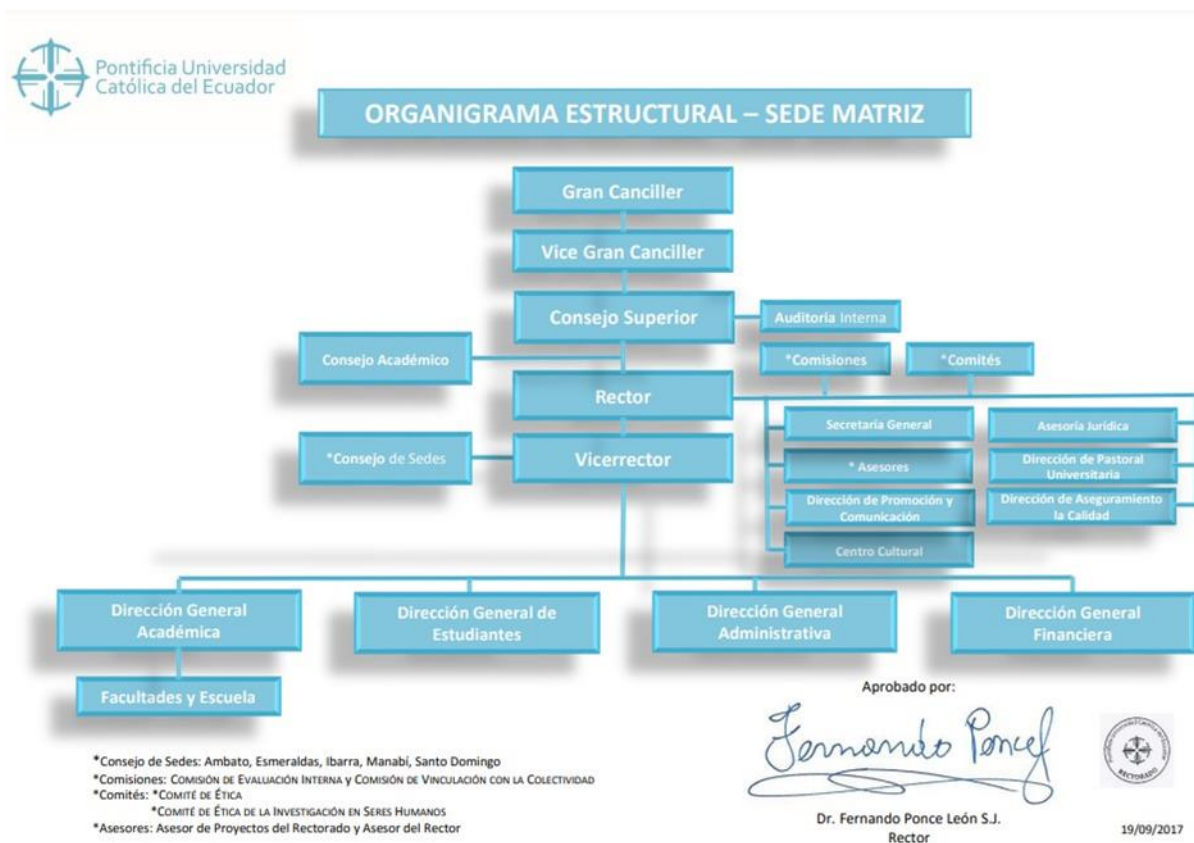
Pontificia Universidad Católica del Ecuador

ORGANIGRAMA ESTRUCTURAL – SEDE MATRIZ

Gran Canciller

Vice Gran Canciller

Consejo Superior

Auditoría Interna

Consejo Académico

*Comisiones

*Comités

Rector

Secretaría General

Asesoría Jurídica

*Consejo de Sedes

Vicerrector

* Asesores

Dirección de Pastoral Universitaria

Dirección de Promoción y Comunicación

Dirección de Aseguramiento la Calidad

Centro Cultural

Dirección General Académica

Dirección General de Estudiantes

Dirección General Administrativa

Dirección General Financiera

Facultades y Escuela

Aprobado por:

Fernando Ponce

RECTORADO

*Consejo de Sedes: Ambato, Esmeraldas, Ibarra, Manabí, Santo Domingo
*Comisiones: Comisión de Evaluación Interna y Comisión de Vinculación con la Colectividad
*Comités: *Comité de Ética
*Comité de Ética de la Investigación en Seres Humanos
*Asesores: Asesor de Proyectos del Rectorado y Asesor del Rector

Dr. Fernando Ponce León S.J.
Rector

19/09/2017